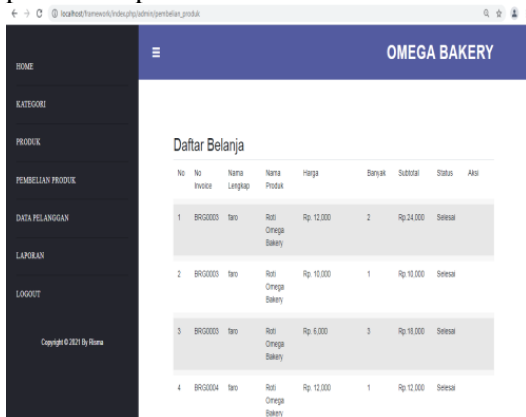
localhost/framework/index.php/admin/pembelian_produk

HOME

KATEGORI

PRODUK

PEMBELIAN PRODUK

DATA PELANGGAN

LAPORAN

LOGOUT

Copyright © 2021 By Risma

≡

OMEGA BAKERY

Daftar Belanja

| No | No Invoice | Nama Lengkap | Nama Produk | Harga | Banyak | Subtotal | Status | Aksi |
|---|---|---|---|---|---|---|---|---|
| 1 | BRG0003 | faro | Roti Omega Bakery | Rp. 12,000 | 2 | Rp 24,000 | Selesai | |
| 2 | BRG0003 | faro | Roti Omega Bakery | Rp. 10,000 | 1 | Rp 10,000 | Selesai | |
| 3 | BRG0003 | faro | Roti Omega Bakery | Rp. 6,000 | 3 | Rp 18,000 | Selesai | |
| 4 | BRG0004 | faro | Roti Omega Bakery | Rp. 12,000 | 1 | Rp 12,000 | Selesai | |